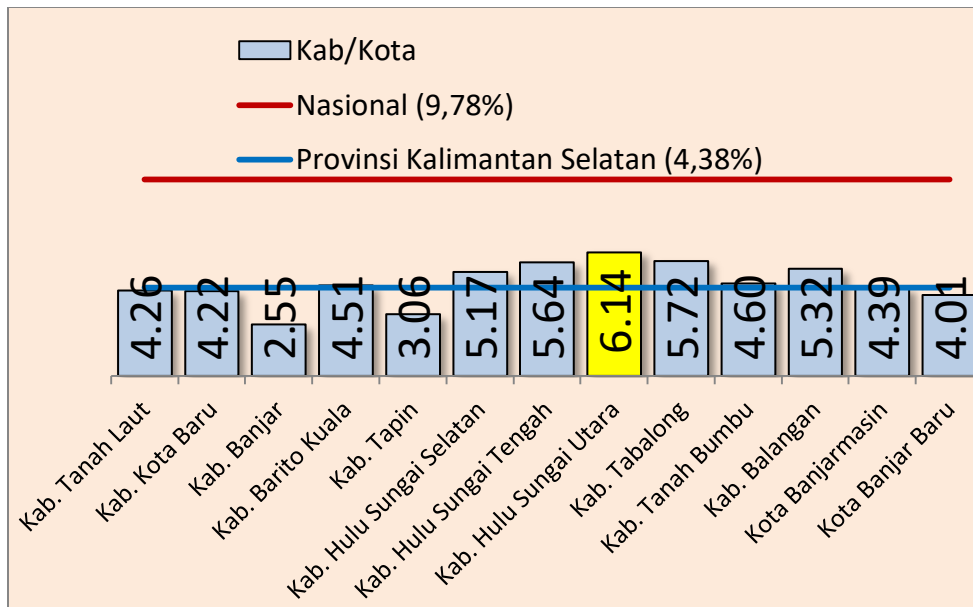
Kab/Kota
Nasional (9,78%)
Provinsi Kalimantan Selatan (4,38%)

4.26
4.22
2.55
4.51
3.06
5.17
5.64
6.14
5.72
4.60
5.32
4.39
4.01

Kab. Tanah Laut
Kab. Kota Baru
Kab. Banjar
Kab. Barito Kuala
Kab. Tapin
Kab. Hulu Sungai Selatan
Kab. Hulu Sungai Tengah
Kab. Hulu Sungai Utara
Kab. Tabalong
Kab. Tanah Bumbu
Kab. Balangan
Kota Banjarmasin
Kota Banjar Baru